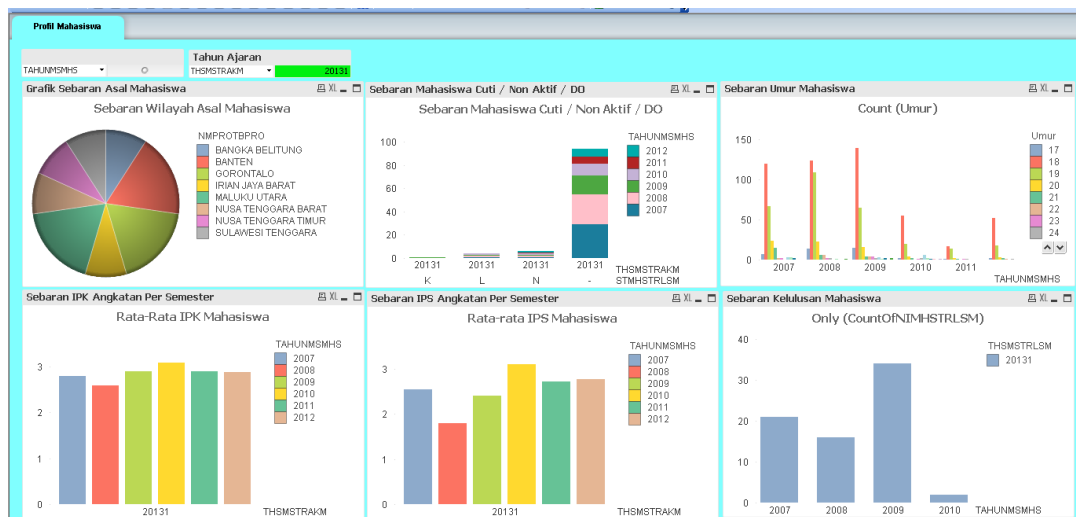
Profil Mahasiswa

TAHUNMSMHS

Tahun Ajaran
THSMSTRAKM 20131

Grafik Sebaran Asal Mahasiswa
Sebaran Wilayah Asal Mahasiswa
NMPROTBPRO
BANGKA BELITUNG
BANTEN
GORONTALO
IRIAN JAYA BARAT
MALUKU UTARA
NUSA TENGGARA BARAT
NUSA TENGGARA TIMUR
SULAWESI TENGGARA

Sebaran Mahasiswa Cuti / Non Aktif / DO
Sebaran Mahasiswa Cuti / Non Aktif / DO
TAHUNMSMHS
2012
2011
2010
2009
2008
2007
100
80
60
40
20
0
20131 20131 20131 20131 THSMSTRAKM
K L N - STMHSTRLSM

Sebaran Umur Mahasiswa
Count (Umur)
Umur
17
18
19
20
21
22
23
24
150
100
50
0
2007 2008 2009 2010 2011 TAHUNMSMHS

Sebaran IPK Angkatan Per Semester
Rata-Rata IPK Mahasiswa
TAHUNMSMHS
2007
2008
2009
2010
2011
2012
3
2
1
0
20131 THSMSTRAKM

Sebaran IPS Angkatan Per Semester
Rata-rata IPS Mahasiswa
TAHUNMSMHS
2007
2008
2009
2010
2011
2012
3
2
1
0
20131 THSMSTRAKM

Sebaran Kelulusan Mahasiswa
Only (CountOfNIMHSTRLSM)
THSMSTRLSM
20131
40
30
20
10
0
2007 2008 2009 2010 TAHUNMSMHS